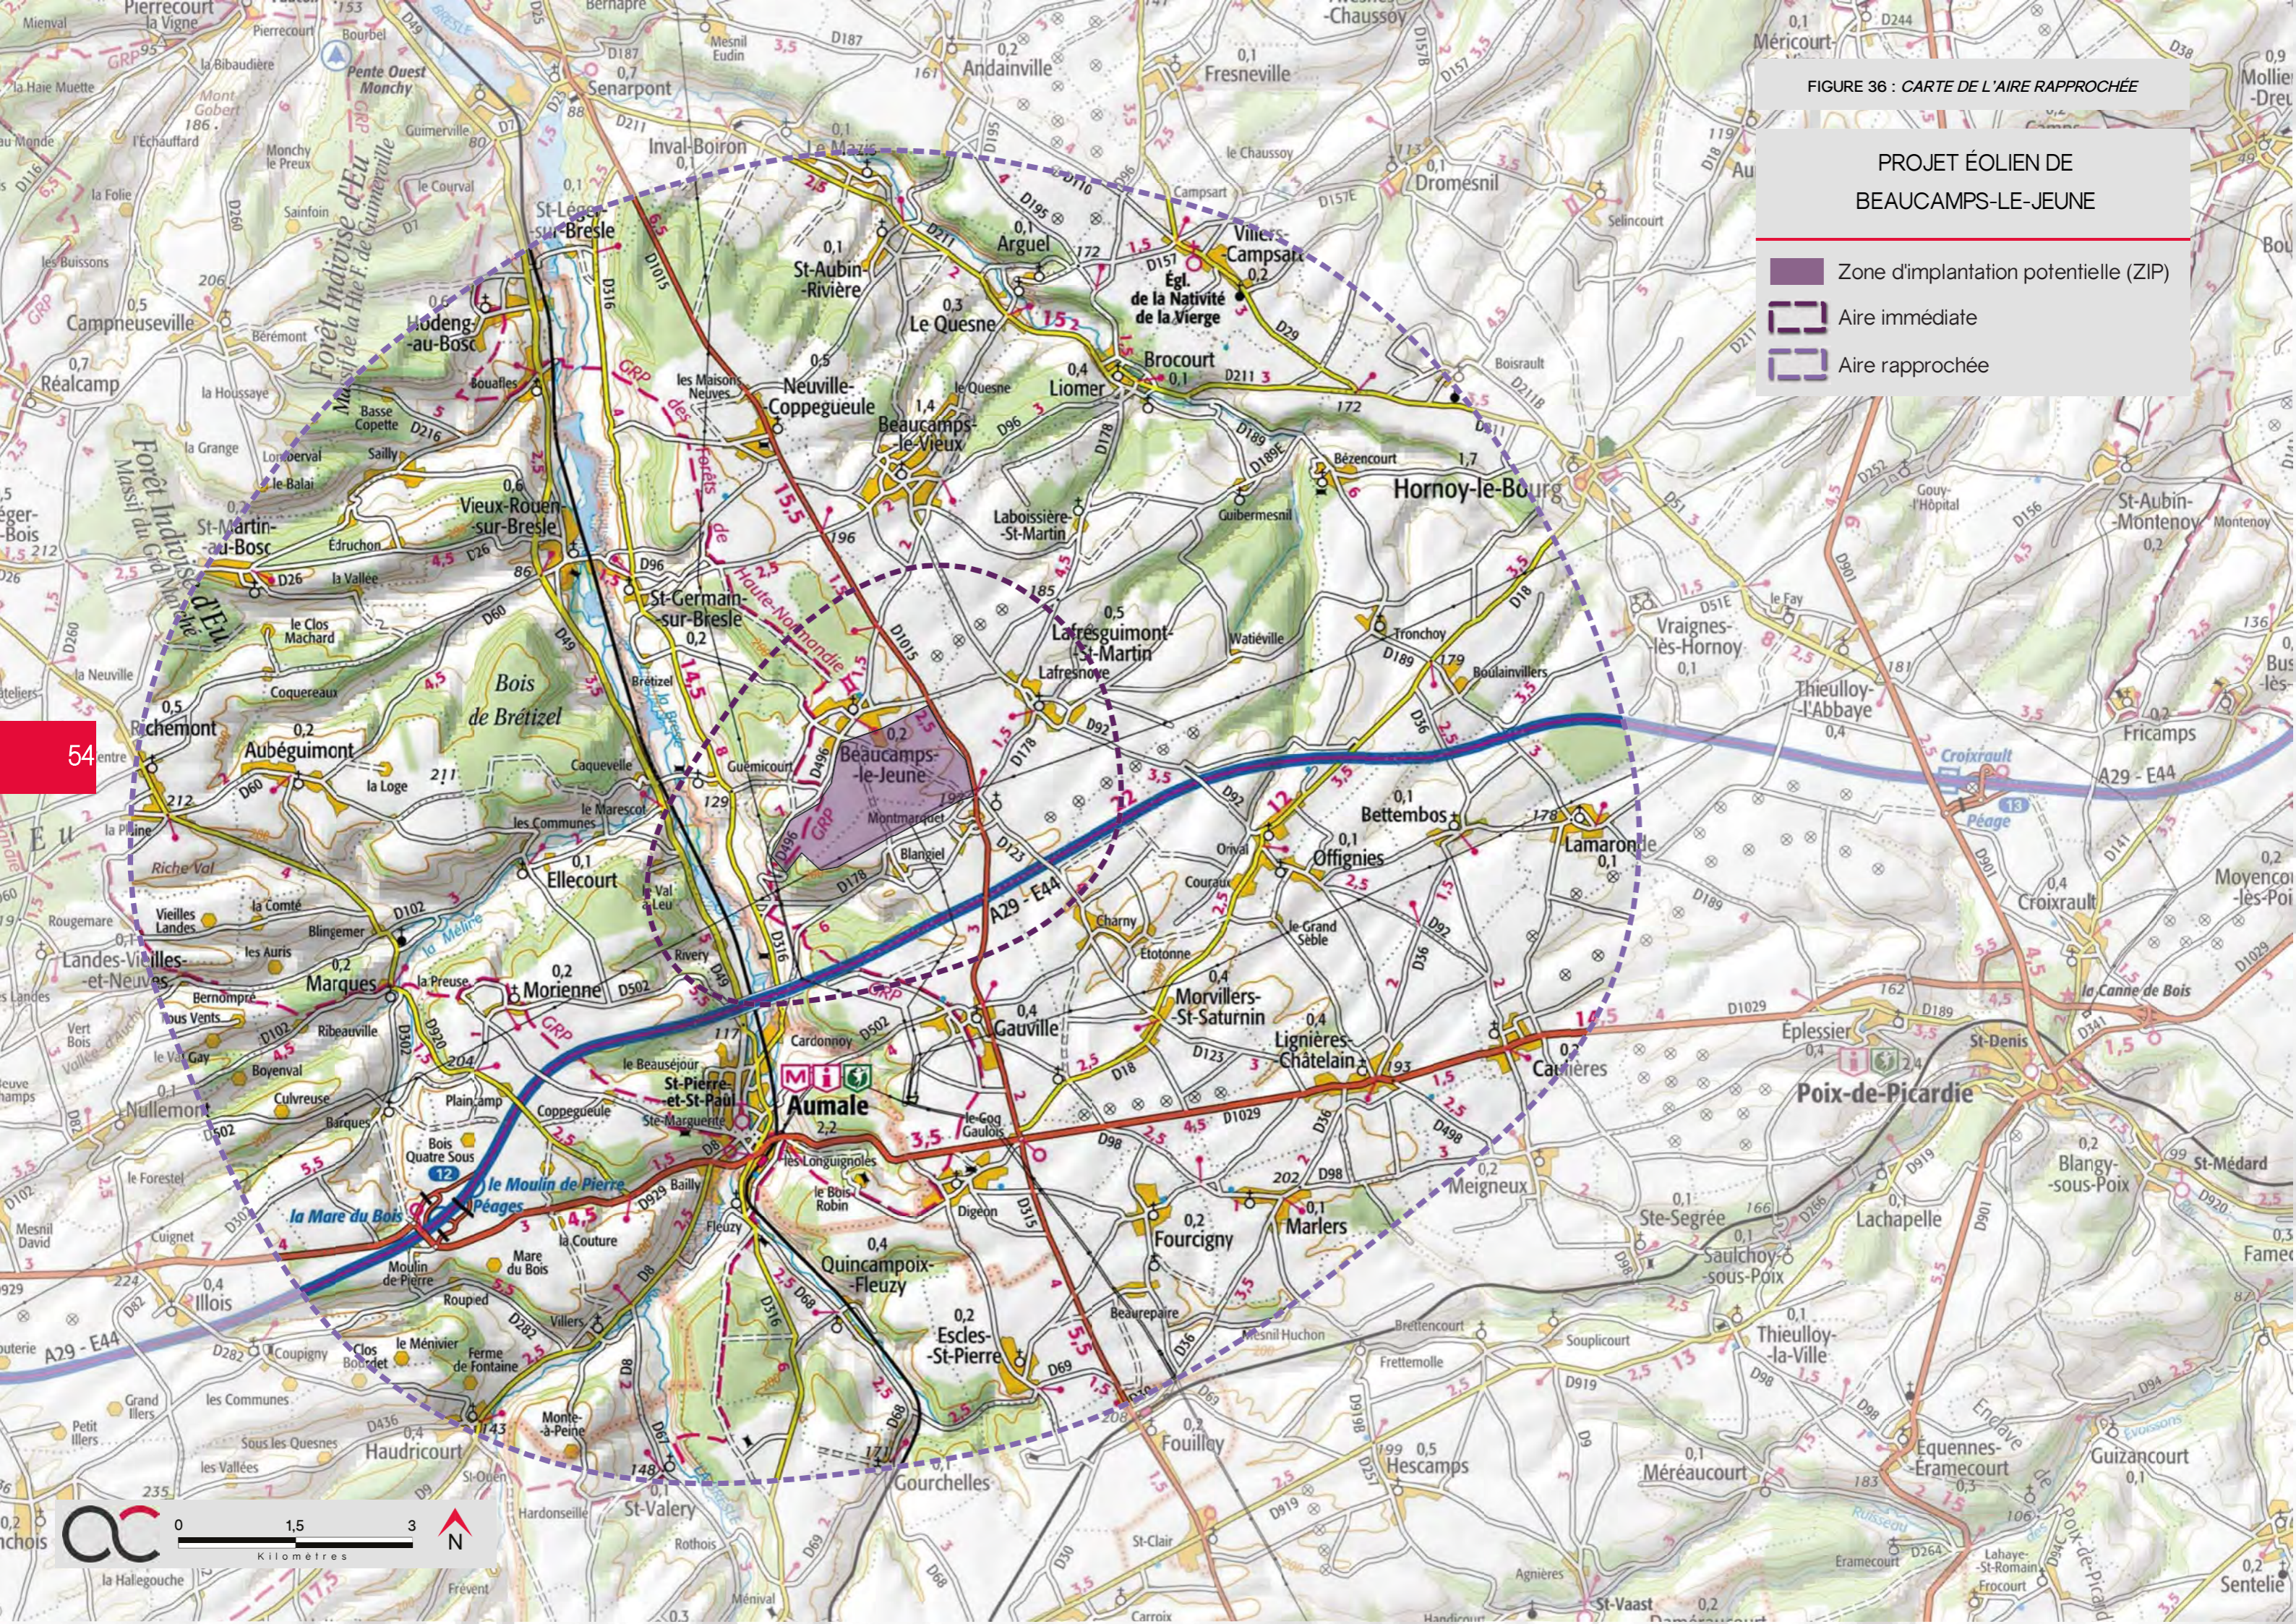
FIGURE 36 : CARTE DE L'AIRE RAPPROCHÉE

PROJET ÉOLIEN DE BEAUCAMPS-LE-JEUNE

Zone d'implantation potentielle (ZIP)
Aire immédiate
Aire rapprochée

54

Aumale
Beaucamps-le-Jeune
Beaucamps-le-Vieux
Hornoy-le-Bourg
Poix-de-Picardie
Senarpont
Andainville
Fresneville
Dromesnil
Villers-Campsart
Argueil
St-Aubin-Rivière
Le Quesne
Liomer
Brocourt
Neuville-Coppegueule
Hodeng-au-Bosc
Campneuseville
Réalcamp
Vieux-Rouen-sur-Bresle
St-Martin-au-Bosc
St-Germain-sur-Bresle
Lafresguimont-St-Martin
Bois de Brétizel
Richemont
Aubéguimont
Ellecourt
Marques
Morienne
Landes-Vieilles-et-Neuves
Nullemont
Illois
Gauville
Morvillers-St-Saturnin
Lignières-Châtelain
Offignies
Bettembos
Lamaronde
Croixrault
Fricamps
Thieulloy-l'Abbaye
Vraignes-lès-Hornoy
St-Aubin-Montenoy
Caulières
Meigneux
Marlers
Fourcigny
Quincampoix-Fleuzy
Escles-St-Pierre
Haudricourt
Gourchelles
Hescamps
Méréaucourt
Lachapelle
Ste-Segrée
Saulchoy-sous-Poix
Thieulloy-la-Ville
Equennes-Eramecourt
Guizancourt
Blangy-sous-Poix
St-Médard
Sentelie
Fouilloy
St-Valery
St-Léger-sur-Bresle
Inval-Boiron
Forêt Indivise d'Eu
Massif du Guimerville
A29 - E44
le Moulin de Pierre Péages
la Mare du Bois
St-Pierre-et-St-Paul
Égl. de la Nativité de la Vierge

0 1,5 3
Kilomètres
N